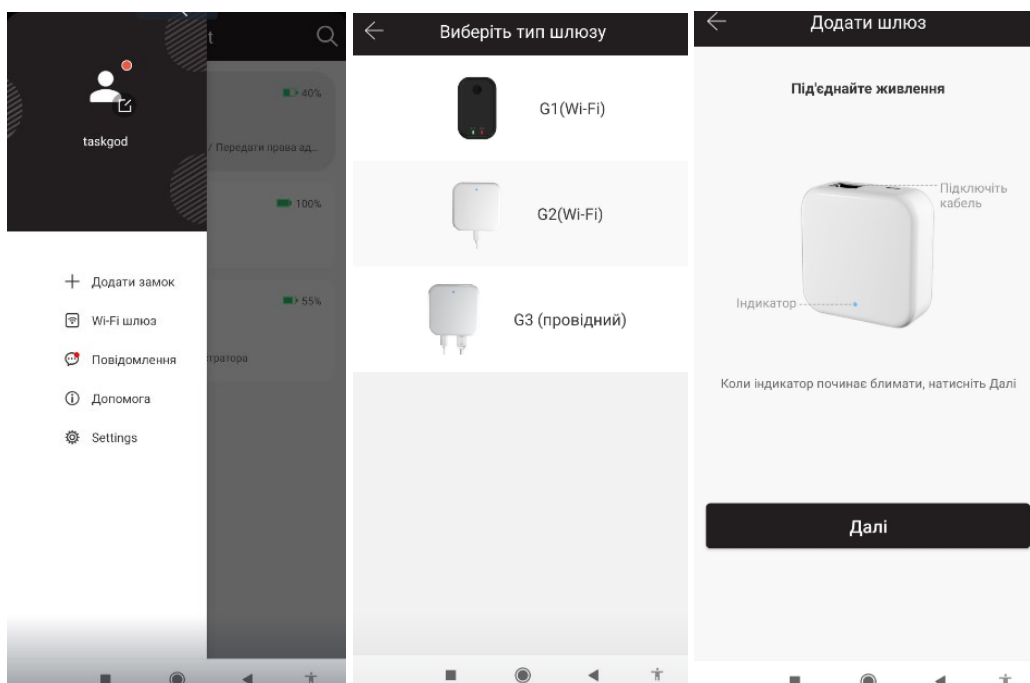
t

taskgod

40%

/ Передати права ад...

100%

55%

тратора

+ Додати замок

Wi-Fi шлюз

Повідомлення

Допомога

Settings

Виберіть тип шлюзу

G1(Wi-Fi)

G2(Wi-Fi)

G3 (провідний)

Додати шлюз

Під'єднайте живлення

Підключіть кабель

Індикатор

Коли індикатор починає блимати, натисніть Далі

Далі